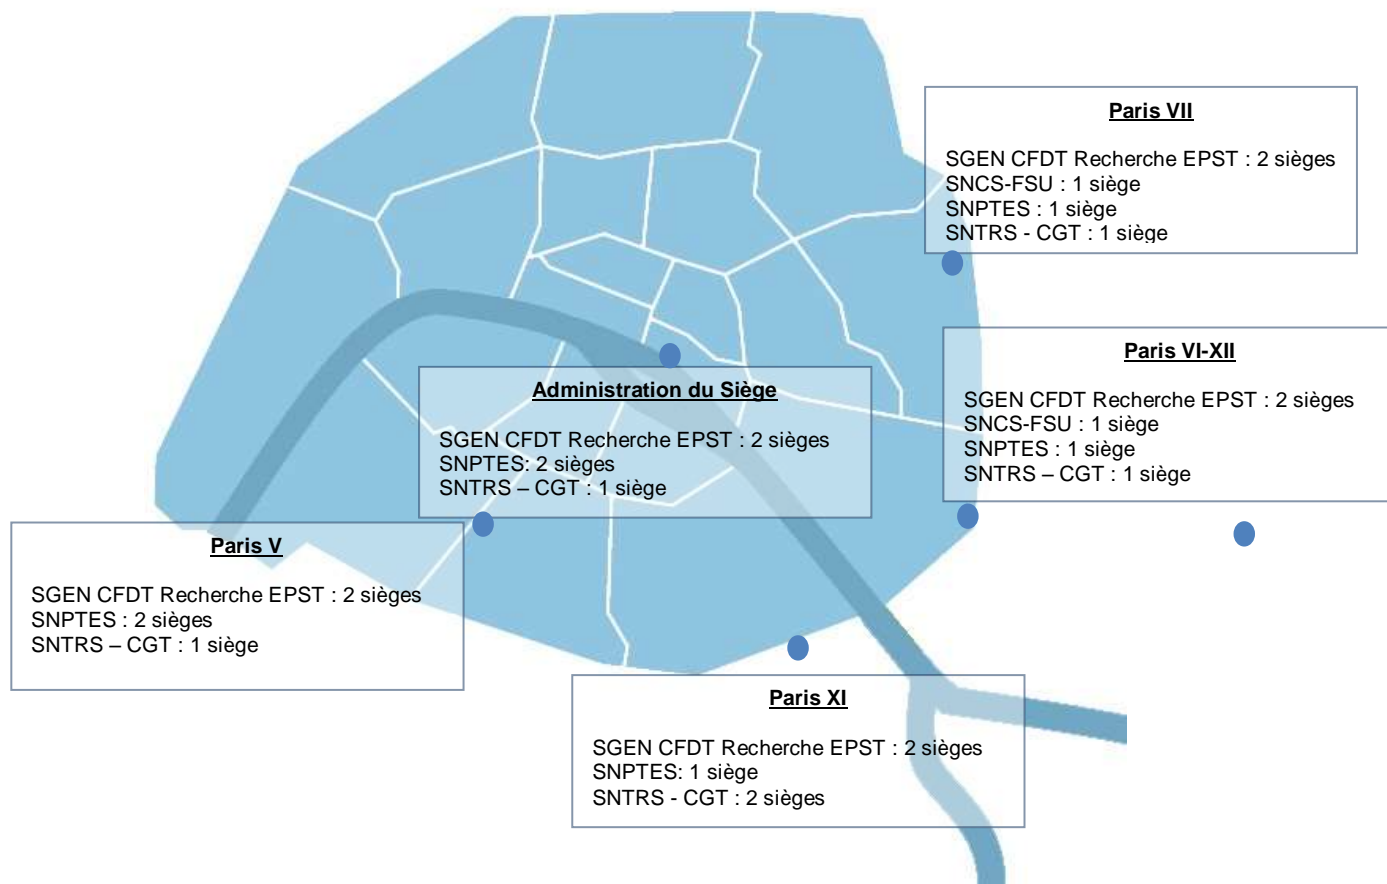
Paris VII

SGEN CFDT Recherche EPST : 2 sièges
SNCS-FSU : 1 siège
SNPTES : 1 siège
SNTRS - CGT : 1 siège

Paris VI-XII

SGEN CFDT Recherche EPST : 2 sièges
SNCS-FSU : 1 siège
SNPTES : 1 siège
SNTRS – CGT : 1 siège

Administration du Siège

SGEN CFDT Recherche EPST : 2 sièges
SNPTES: 2 sièges
SNTRS – CGT : 1 siège

Paris V

SGEN CFDT Recherche EPST : 2 sièges
SNPTES : 2 sièges
SNTRS – CGT : 1 siège

Paris XI

SGEN CFDT Recherche EPST : 2 sièges
SNPTES: 1 siège
SNTRS - CGT : 2 sièges